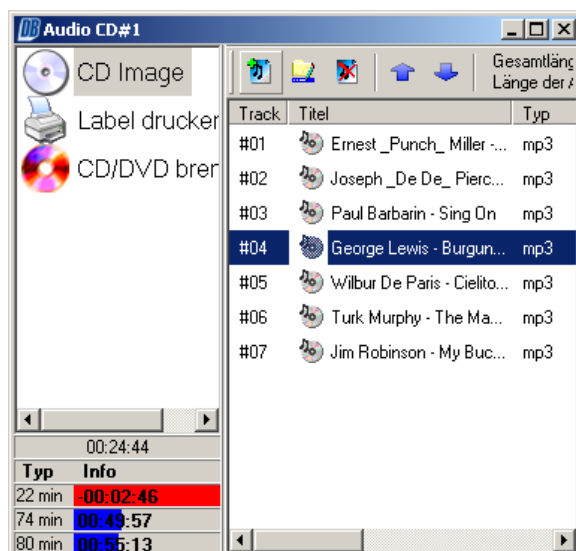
DB Audio CD#1

CD Image
Label drucker
CD/DVD brer

Gesamtläng
Länge der A

| Track | Titel | Typ |
|---|---|---|
| #01 | Ernest _Punch_ Miller -... | mp3 |
| #02 | Joseph _De De_ Pierc... | mp3 |
| #03 | Paul Barbarin - Sing On | mp3 |
| #04 | George Lewis - Burgun... | mp3 |
| #05 | Wilbur De Paris - Cielito... | mp3 |
| #06 | Turk Murphy - The Ma... | mp3 |
| #07 | Jim Robinson - My Buc... | mp3 |

00:24:44

| Typ | Info |
|---|---|
| 22 min | -00:02:46 |
| 74 min | 00:49:57 |
| 80 min | 00:55:13 |